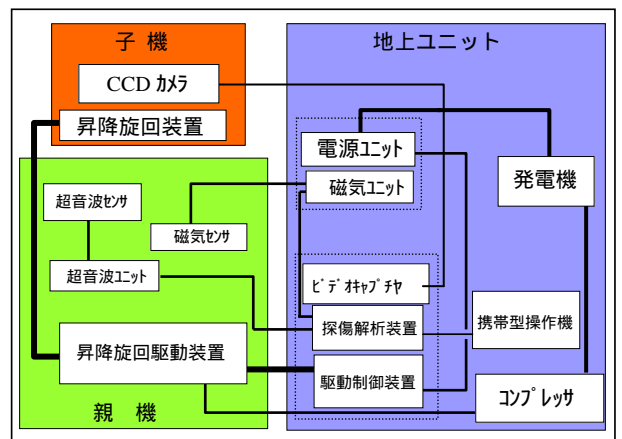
子 機

CCD カメラ

昇降旋回装置

地上ユニット

電源ユニット

磁気ユニット

発電機

超音波センサ

磁気センサ

超音波ユニット

ビデオキャプチャ

探傷解析装置

携帯型操作機

昇降旋回駆動装置

駆動制御装置

コンプレッサ

親 機